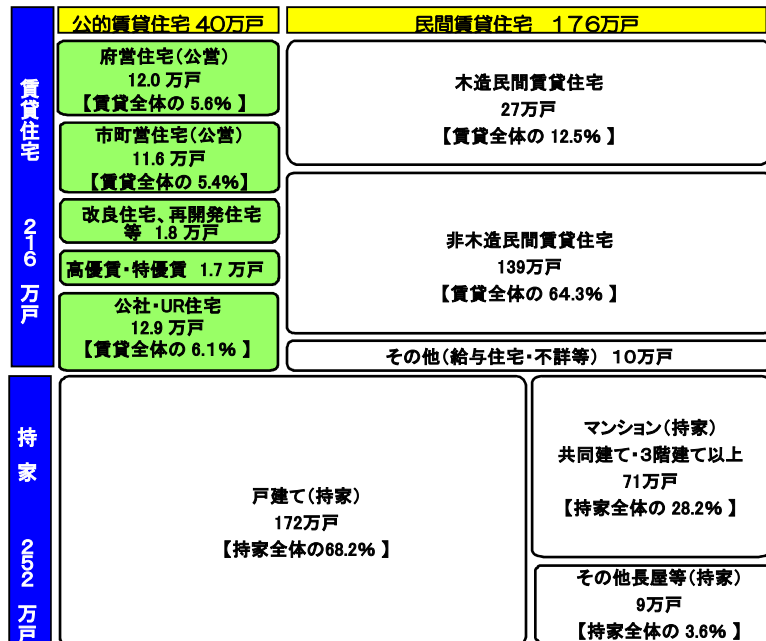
賃貸住宅 216万戸

公的賃貸住宅 40万戸

府営住宅（公営）
12.0 万戸
【賃貸全体の 5.6% 】

市町営住宅（公営）
11.6 万戸
【賃貸全体の 5.4%】

改良住宅、再開発住宅等 1.8 万戸

高優賃・特優賃 1.7 万戸

公社・UR住宅
12.9 万戸
【賃貸全体の 6.1% 】

民間賃貸住宅 176万戸

木造民間賃貸住宅
27万戸
【賃貸全体の 12.5% 】

非木造民間賃貸住宅
139万戸
【賃貸全体の 64.3% 】

その他（給与住宅・不詳等） 10万戸

持家 252万戸

戸建て（持家）
172万戸
【持家全体の68.2% 】

マンション（持家）
共同建て・3階建て以上
71万戸
【持家全体の 28.2% 】

その他長屋等（持家）
9万戸
【持家全体の 3.6% 】